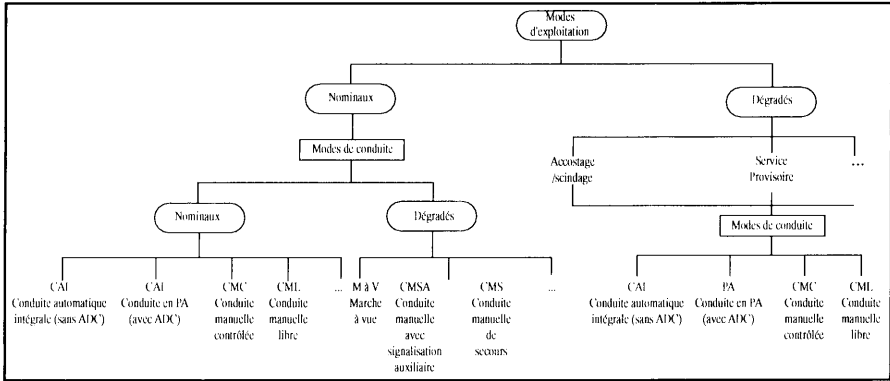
Modes d'exploitation

Nominaux

Dégradés

Modes de conduite

Accostage /scindage

Service Provisoire

...

Nominaux

Dégradés

Modes de conduite

CAI Conduite automatique intégrale (sans ADC)

CAI Conduite en PA (avec ADC)

CMC Conduite manuelle contrôlée

CML Conduite manuelle libre

...

M à V Marche à vue

CMSA Conduite manuelle avec signalisation auxiliaire

CMS Conduite manuelle de secours

...

CAI Conduite automatique intégrale (sans ADC)

PA Conduite en PA (avec ADC)

CMC Conduite manuelle contrôlée

CML Conduite manuelle libre